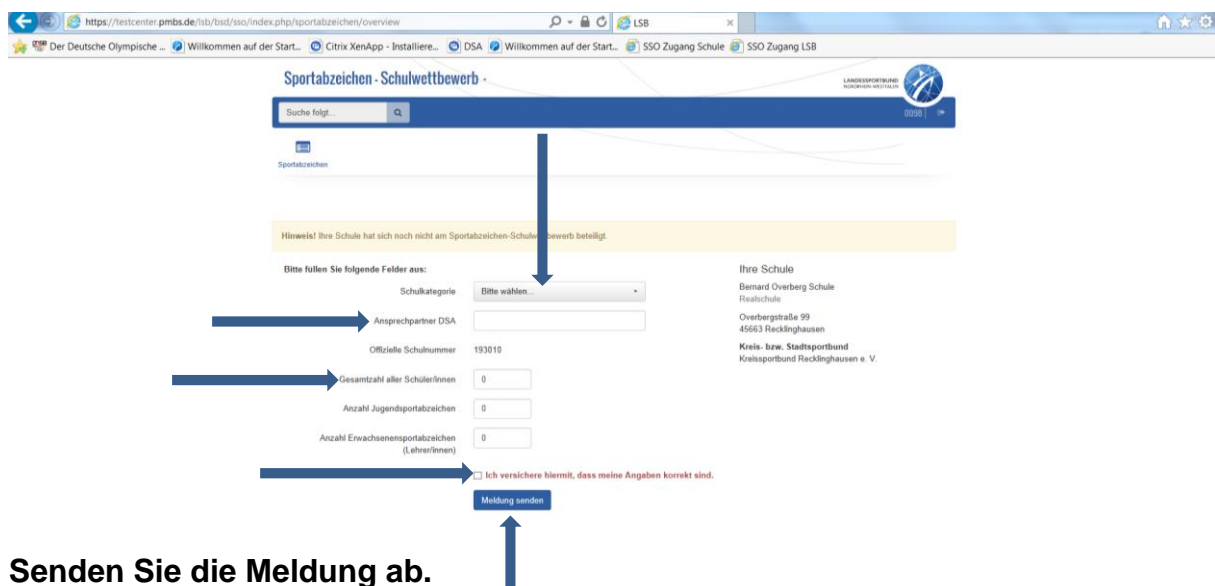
https://testcenter.pmbs.de/lsb/bsd/sso/index.php/sportabzeichen/overview

LSB

Der Deutsche Olympische ... Willkommen auf der Start... Citrix XenApp - Installiere... DSA Willkommen auf der Start... SSO Zugang Schule SSO Zugang LSB

Sportabzeichen - Schulwettbewerb -

LANDESSPORTBUND NORDRHEIN-WESTFALEN

Suche folgt...

0098

Sportabzeichen

Hinweis! Ihre Schule hat sich noch nicht am Sportabzeichen-Schulwettbewerb beteiligt.

Bitte füllen Sie folgende Felder aus:

Schulkategorie Bitte wählen...

Ansprechpartner DSA

Offizielle Schulnummer 193010

Gesamtzahl aller Schüler/innen 0

Anzahl Jugendsportabzeichen 0

Anzahl Erwachsenensportabzeichen (Lehrer/innen) 0

Ich versichere hiermit, dass meine Angaben korrekt sind.

Meldung senden

Ihre Schule

Bernard Overberg Schule
Realschule

Overbergstraße 99
45663 Recklinghausen

Kreis- bzw. Stadtsportbund
Kreissportbund Recklinghausen e. V.

Senden Sie die Meldung ab.